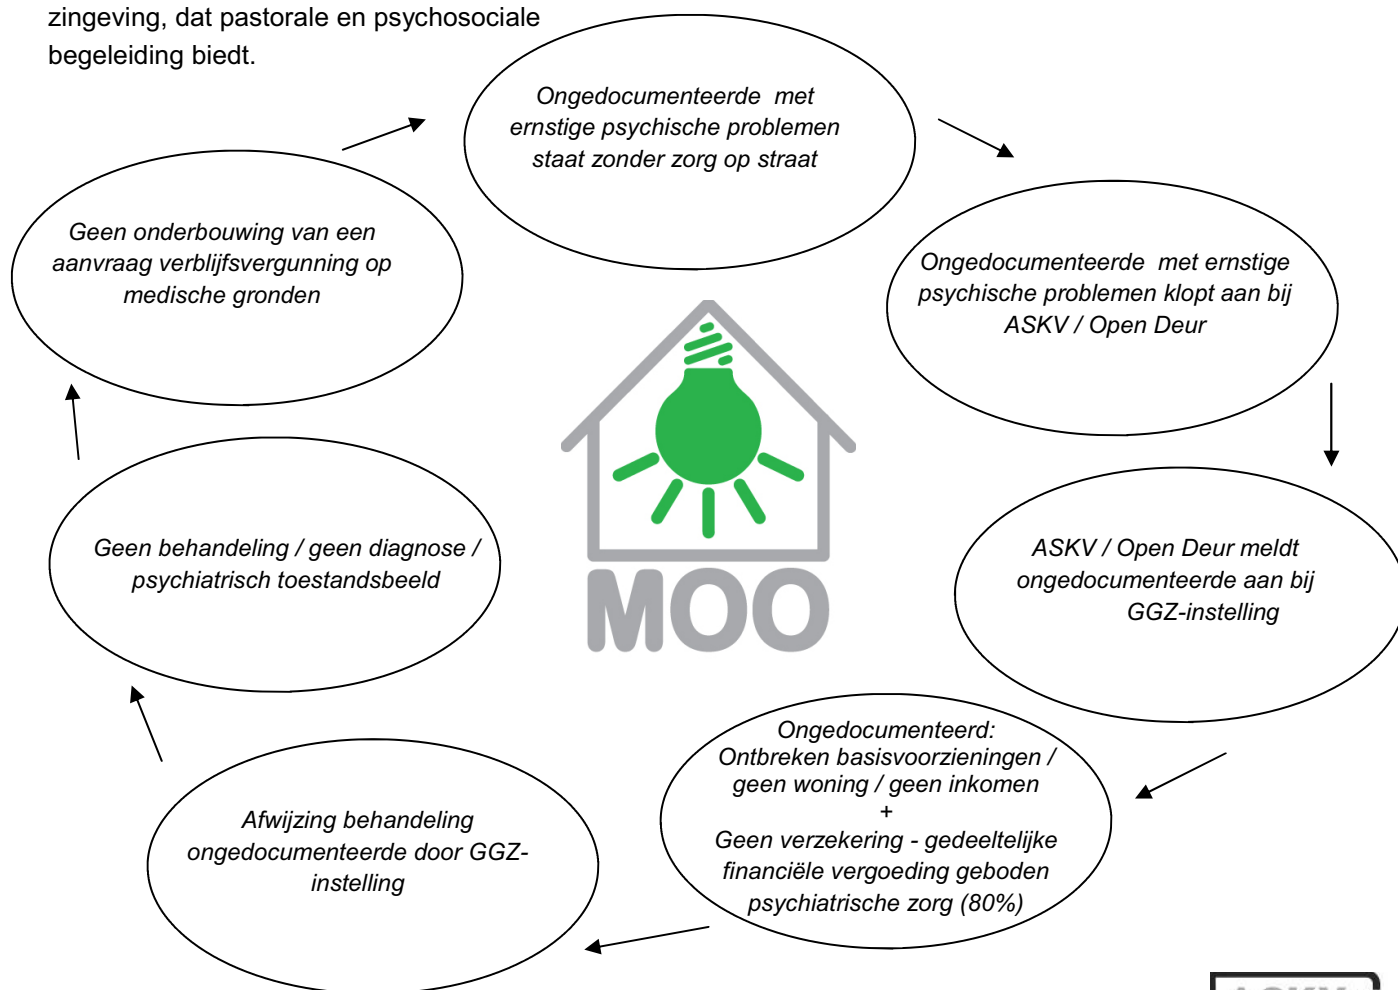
zingeving, dat pastorale en psychosociale begeleiding biedt.

Ongedocumenteerde met ernstige psychische problemen staat zonder zorg op straat

Ongedocumenteerde met ernstige psychische problemen klopt aan bij ASKV / Open Deur

ASKV / Open Deur meldt ongedocumenteerde aan bij GGZ-instelling

Ongedocumenteerd: Ontbreken basisvoorzieningen / geen woning / geen inkomen + Geen verzekering - gedeeltelijke financiële vergoeding geboden psychiatrische zorg (80%)

Afwijzing behandeling ongedocumenteerde door GGZ-instelling

Geen behandeling / geen diagnose / psychiatrisch toestandsbeeld

Geen onderbouwing van een aanvraag verblijfsvergunning op medische gronden

MOO

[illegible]